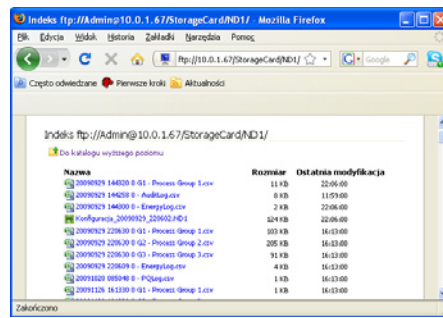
Indeks ftp://Admin@10.0.1.67/StorageCard/ND1/ - Mozilla Firefox

Plik Edycja Widok Historia Zakładki Narzędzia Pomoc

ftp://10.0.1.67/StorageCard/ND1/

Google

Często odwiedzane Pierwsze kroki Aktualności

Indeks ftp://Admin@10.0.1.67/StorageCard/ND1/

Do katalogu wyższego poziomu

| Nazwa | Rozmiar | Ostatnia modyfikacja |
|---|---|---|
| 20090929 144320 0 G1 - Process Group 1.csv | 11 KB | 22:06:00 |
| 20090929 144258 0 - AuditLog.csv | 0 KB | 11:59:00 |
| 20090929 144300 0 - EnergyLog.csv | 2 KB | 22:06:00 |
| Konfiguracja_20090929_220602.ND1 | 124 KB | 22:06:00 |
| 20090929 220630 0 G1 - Process Group 1.csv | 103 KB | 16:13:00 |
| 20090929 220630 0 G2 - Process Group 2.csv | 205 KB | 16:13:00 |
| 20090929 220630 0 G3 - Process Group 3.csv | 91 KB | 16:13:00 |
| 20090929 220630 0 - EnergyLog.csv | 4 KB | 16:13:00 |
| 20091020 085040 0 - PQLog.csv | 1 KB | 16:13:00 |
| 20091126 161330 0 G1 - Process Group 1.csv | 1 KB | 16:13:00 |

Zakończono